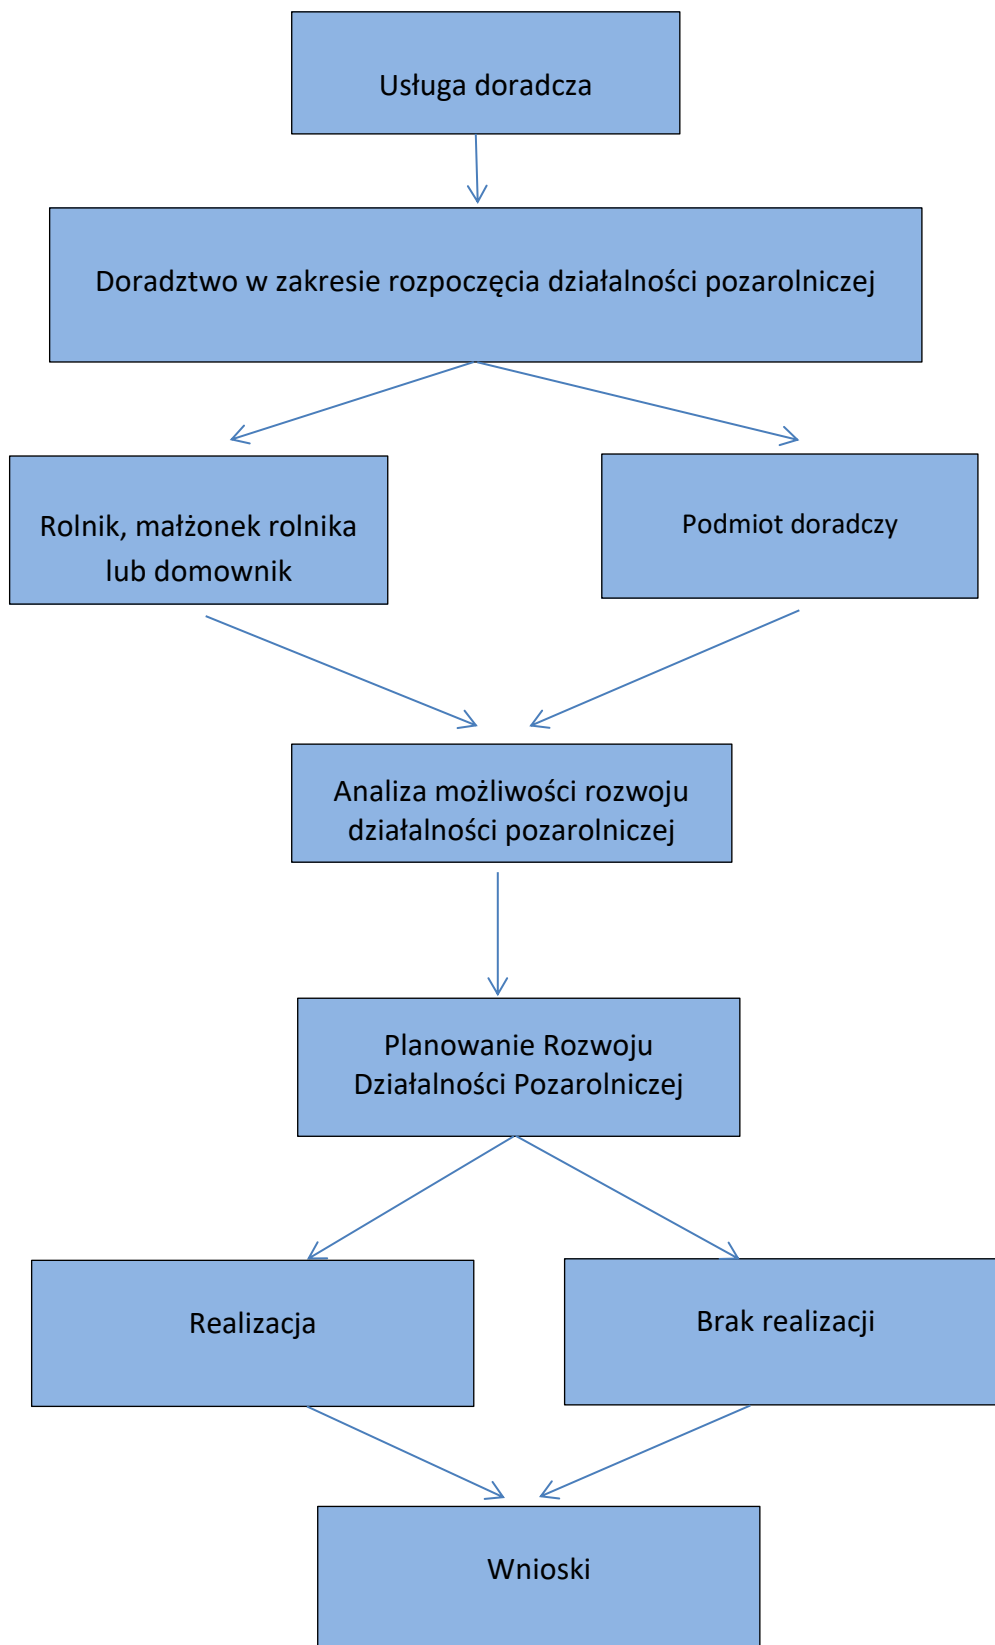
Usługa doradcza

Doradztwo w zakresie rozpoczęcia działalności pozarolniczej

Rolnik, małżonek rolnika lub domownik

Podmiot doradczy

Analiza możliwości rozwoju działalności pozarolniczej

Planowanie Rozwoju Działalności Pozarolniczej

Realizacja

Brak realizacji

Wnioski